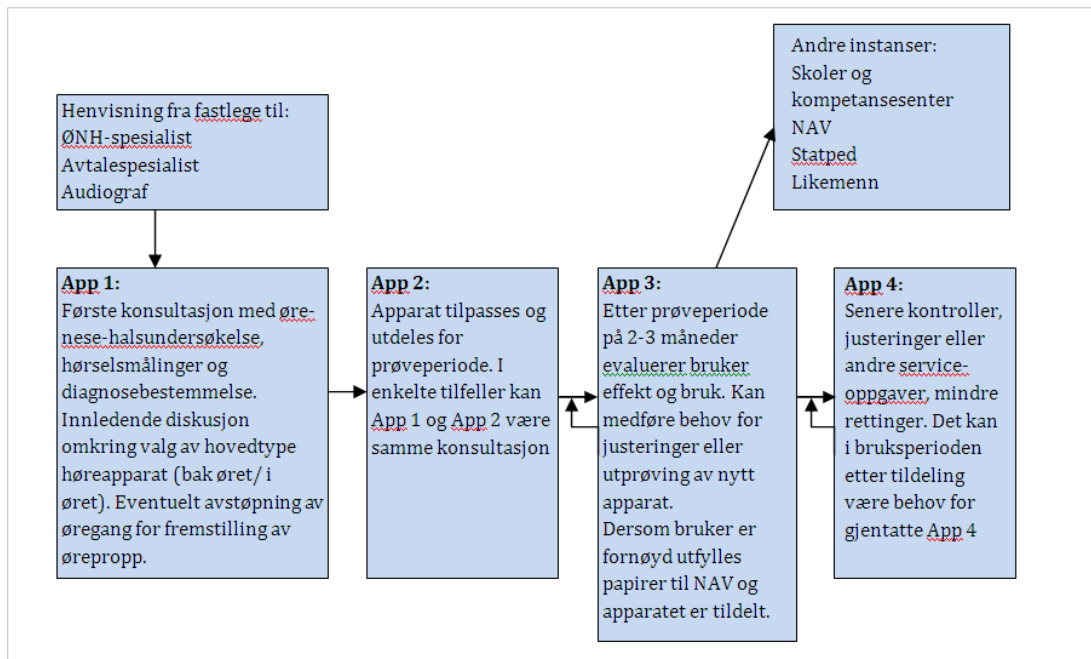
Henvisning fra fastlege til:
ØNH-spesialist
Avtalespesialist
Audiograf

Andre instanser:
Skoler og kompetansesenter
NAV
Statped
Likemenn

App 1:
Første konsultasjon med øre-nese-halsundersøkelse, hørselsmålinger og diagnosebestemmelse. Innledende diskusjon omkring valg av hovedtype høreapparat (bak øret/ i øret). Eventuelt avstøpning av øregang for fremstilling av ørepropp.

App 2:
Apparat tilpasses og utdeles for prøveperiode. I enkelte tilfeller kan App 1 og App 2 være samme konsultasjon

App 3:
Etter prøveperiode på 2-3 måneder evaluerer bruker effekt og bruk. Kan medføre behov for justeringer eller utprøving av nytt apparat.
Dersom bruker er fornøyd utfylles papirer til NAV og apparatet er tildelt.

App 4:
Senere kontroller, justeringer eller andre service-oppgaver, mindre rettinger. Det kan i bruksperioden etter tildeling være behov for gjentatte App 4